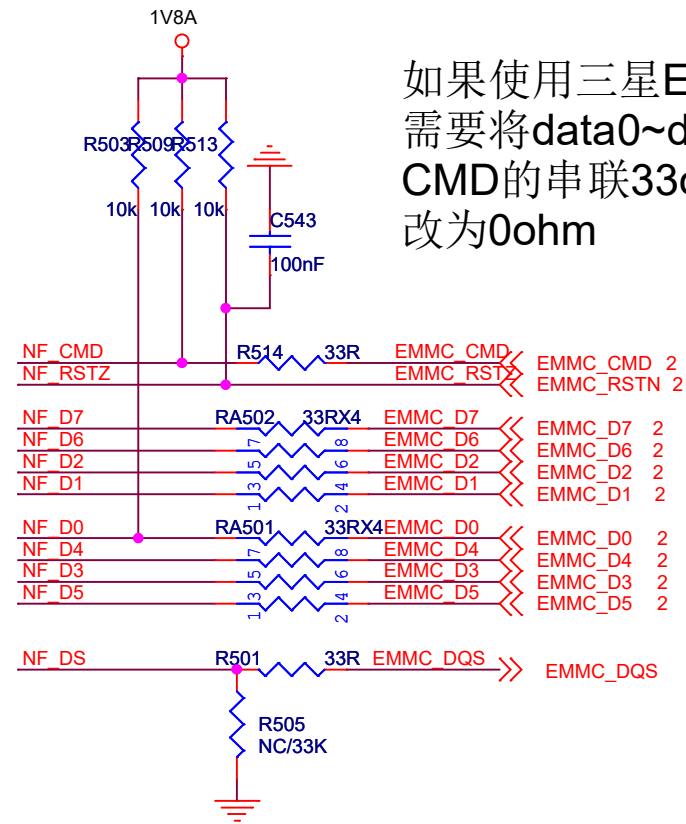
1V8A

如果使用三星E
需要将data0~d
CMD的串联33
改为0ohm

R503 R509 R513

10k 10k 10k

C543

100nF

NF_CMD
NF_RSTZ

R514 33R

EMMC_CMD
EMMC_RST

EMMC_CMD 2
EMMC_RSTN 2

NF_D7
NF_D6
NF_D2
NF_D1

RA502 33RX4

7 8
5 6
3 4
1 2

EMMC_D7
EMMC_D6
EMMC_D2
EMMC_D1

EMMC_D7 2
EMMC_D6 2
EMMC_D2 2
EMMC_D1 2

NF_D0
NF_D4
NF_D3
NF_D5

RA501 33RX4

7 8
5 6
3 4
1 2

EMMC_D0
EMMC_D4
EMMC_D3
EMMC_D5

EMMC_D0 2
EMMC_D4 2
EMMC_D3 2
EMMC_D5 2

NF_DS

R501 33R

EMMC_DQS

EMMC_DQS

R505
NC/33K